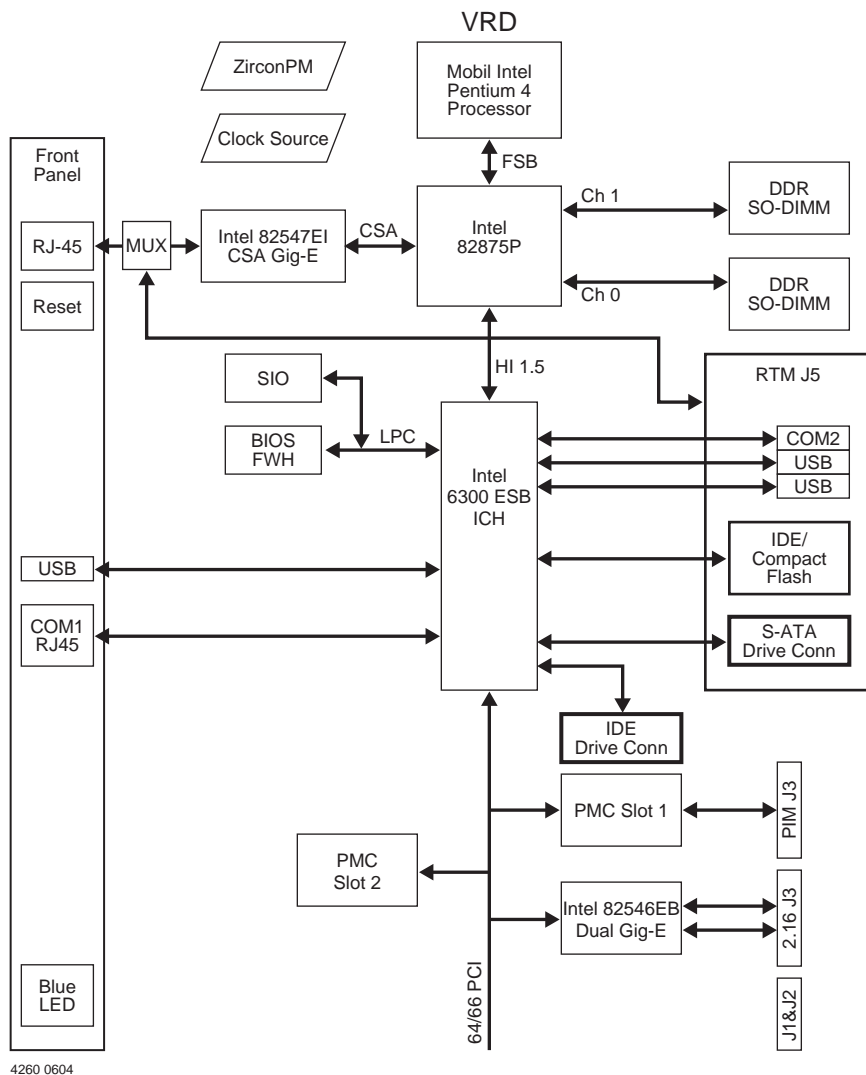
VRD

ZirconPM

Clock Source

Mobil Intel Pentium 4 Processor

FSB

Front Panel

RJ-45

Reset

MUX

Intel 82547EI CSA Gig-E

CSA

Intel 82875P

Ch 1

DDR SO-DIMM

Ch 0

DDR SO-DIMM

HI 1.5

RTM J5

SIO

BIOS FWH

LPC

Intel 6300 ESB ICH

COM2

USB

USB

IDE/ Compact Flash

S-ATA Drive Conn

USB

COM1 RJ45

IDE Drive Conn

PMC Slot 1

PIM J3

PMC Slot 2

Intel 82546EB Dual Gig-E

2.16 J3

J1&J2

64/66 PCI

Blue LED

4260 0604